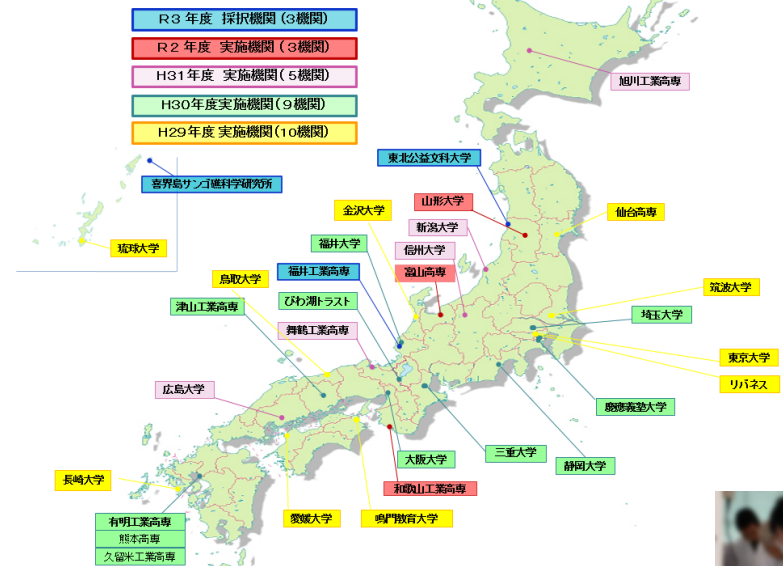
R３年度 採択機関（3機関）
R２年度 実施機関（3機関）
H31年度 実施機関（5機関）
H30年度実施機関（9機関）
H29年度 実施機関（10機関）

旭川工業高専
東北公益文科大学
喜界島サンゴ礁科学研究所
山形大学
金沢大学
仙台高専
新潟大学
琉球大学
福井大学
信州大学
富山高専
鳥取大学
福井工業高専
筑波大学
津山工業高専
びわ湖トラスト
埼玉大学
舞鶴工業高専
東京大学
リバネス
広島大学
慶應義塾大学
三重大学
大阪大学
静岡大学
長崎大学
和歌山工業高専
有明工業高専
愛媛大学
鳴門教育大学
熊本高専
久留米工業高専